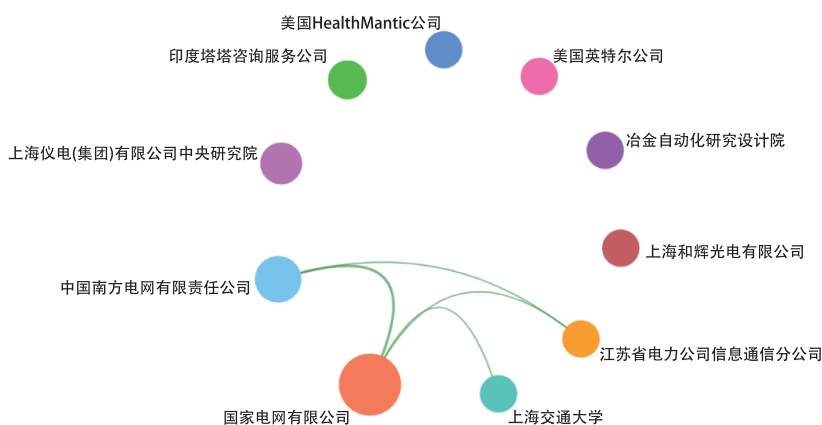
美国HealthMantic公司

印度塔塔咨询服务公司

美国英特尔公司

上海仪电(集团)有限公司中央研究院

冶金自动化研究设计院

上海和辉光电有限公司

中国南方电网有限责任公司

江苏省电力公司信息通信分公司

国家电网有限公司

上海交通大学